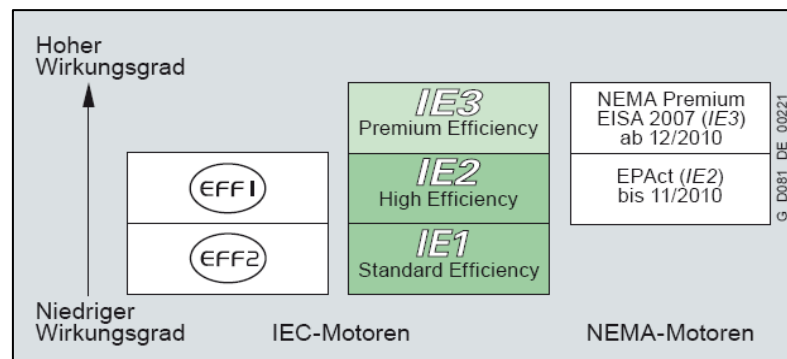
Hoher Wirkungsgrad

EFF1

EFF2

IE3
Premium Efficiency

IE2
High Efficiency

IE1
Standard Efficiency

NEMA Premium
EISA 2007 (IE3)
ab 12/2010

EPAct (IE2)
bis 11/2010

G D081 DE 00221

Niedriger Wirkungsgrad

IEC-Motoren

NEMA-Motoren